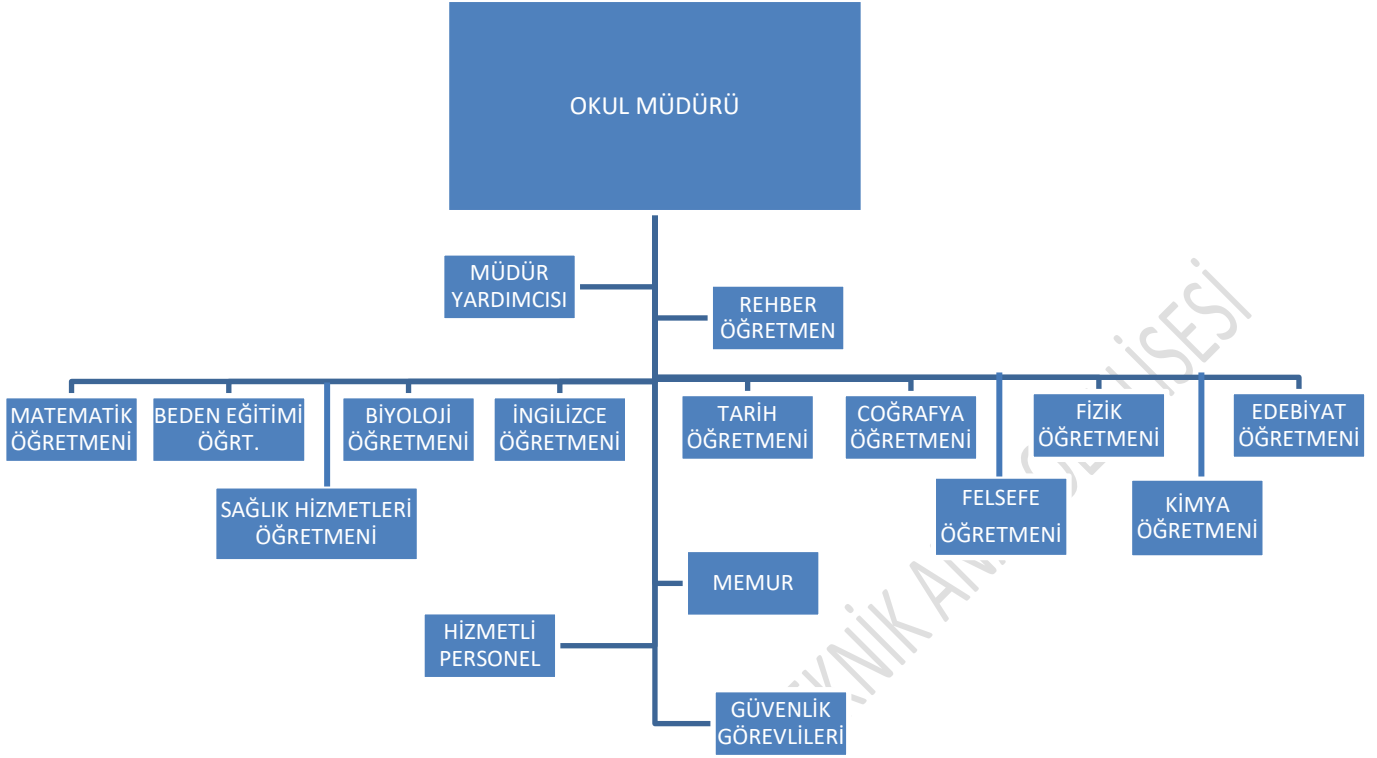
OKUL MÜDÜRÜ

MÜDÜR YARDIMCISI

REHBER ÖĞRETMEN

MATEMATİK ÖĞRETMENİ

BEDEN EĞİTİMİ ÖĞRT.

BİYOLOJİ ÖĞRETMENİ

İNGİLİZCE ÖĞRETMENİ

TARİH ÖĞRETMENİ

COĞRAFYA ÖĞRETMENİ

FİZİK ÖĞRETMENİ

EDEBİYAT ÖĞRETMENİ

SAĞLIK HİZMETLERİ ÖĞRETMENİ

FELSEFE ÖĞRETMENİ

KİMYA ÖĞRETMENİ

MEMUR

HİZMETLİ PERSONEL

GÜVENLİK GÖREVLİLERİ

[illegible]KNİK AN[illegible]LİSESİ